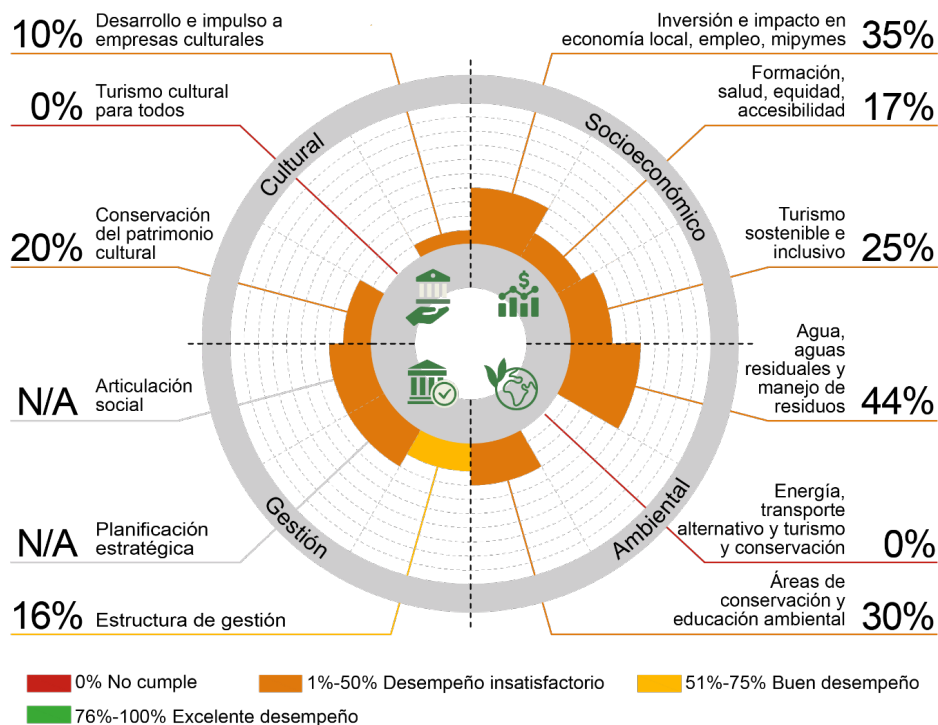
10% Desarrollo e impulso a empresas culturales

0% Turismo cultural para todos

20% Conservación del patrimonio cultural

N/A Articulación social

N/A Planificación estratégica

16% Estructura de gestión

Inversión e impacto en economía local, empleo, mipymes 35%

Formación, salud, equidad, accesibilidad 17%

Turismo sostenible e inclusivo 25%

Agua, aguas residuales y manejo de residuos 44%

Energía, transporte alternativo y turismo y conservación 0%

Áreas de conservación y educación ambiental 30%

Cultural

Socioeconómico

Gestión

Ambiental

0% No cumple
1%-50% Desempeño insatisfactorio
51%-75% Buen desempeño
76%-100% Excelente desempeño